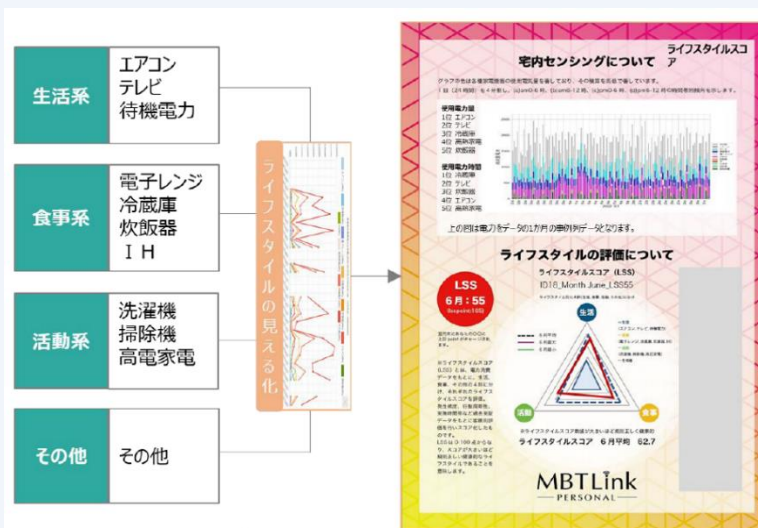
生活系

エアコン
テレビ
待機電力

食事系

電子レンジ
冷蔵庫
炊飯器
ＩＨ

活動系

洗濯機
掃除機
高電家電

その他

その他

ライフスタイルの見える化

宅内センシングについて

ライフスタイルスコア

使用電力量
1位 エアコン
2位 テレビ
3位 冷蔵庫
4位 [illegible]
5位 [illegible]

使用電力時間
1位 冷蔵庫
2位 テレビ
3位 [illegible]
4位 エアコン
5位 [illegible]

上の図は電力量データの1か月の集計例データとなります。

ライフスタイルの評価について

LSS
6月：55

ライフスタイルスコア（LSS）

ID18_Month June_LSS55

生活

活動

食事

ライフスタイルスコア 6月平均 62.7

MBTLink
PERSONAL